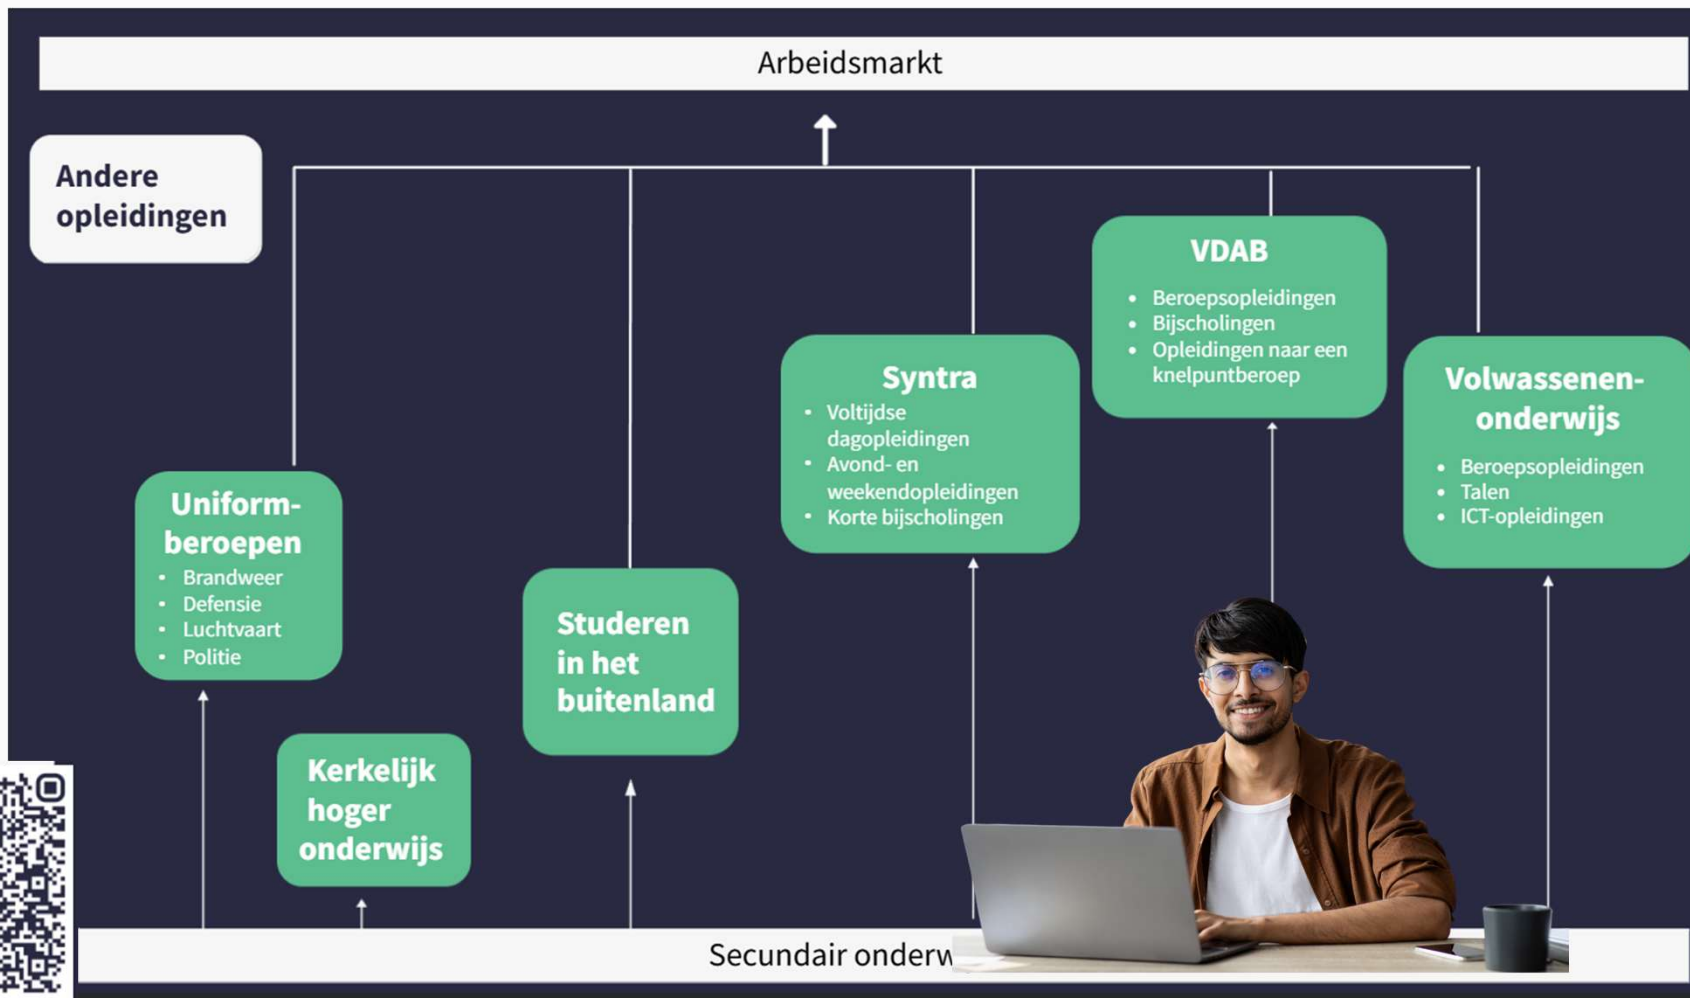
Arbeidsmarkt

Andere opleidingen

Uniformberoepen
- Brandweer
- Defensie
- Luchtvaart
- Politie

Kerkelijk hoger onderwijs

Studeren in het buitenland

Syntra
- Voltijdse dagopleidingen
- Avond- en weekendopleidingen
- Korte bijscholingen

VDAB
- Beroepsopleidingen
- Bijscholingen
- Opleidingen naar een knelpuntberoep

Volwassenenonderwijs
- Beroepsopleidingen
- Talen
- ICT-opleidingen

Secundair onderw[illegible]